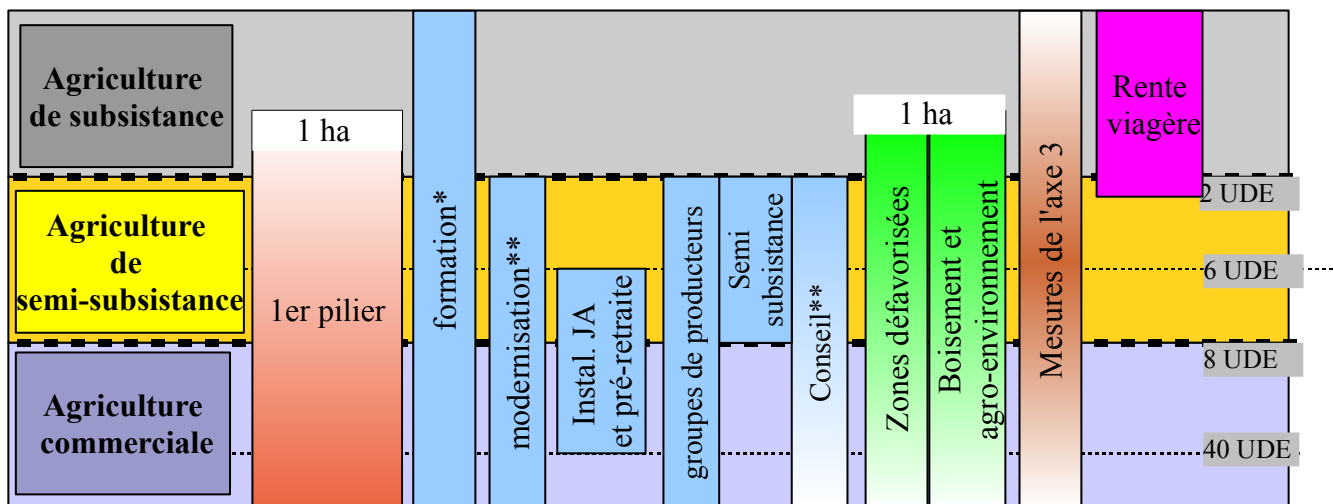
Agriculture de subsistance

Agriculture de semi-subsistance

Agriculture commerciale

1 ha

1er pilier

formation*

modernisation**

Instal. JA et pré-retraite

groupes de producteurs

Semi subsistance

Conseil**

1 ha

Zones défavorisées

Boisement et agro-environnement

Mesures de l'axe 3

Rente viagère

2 UDE

6 UDE

8 UDE

40 UDE